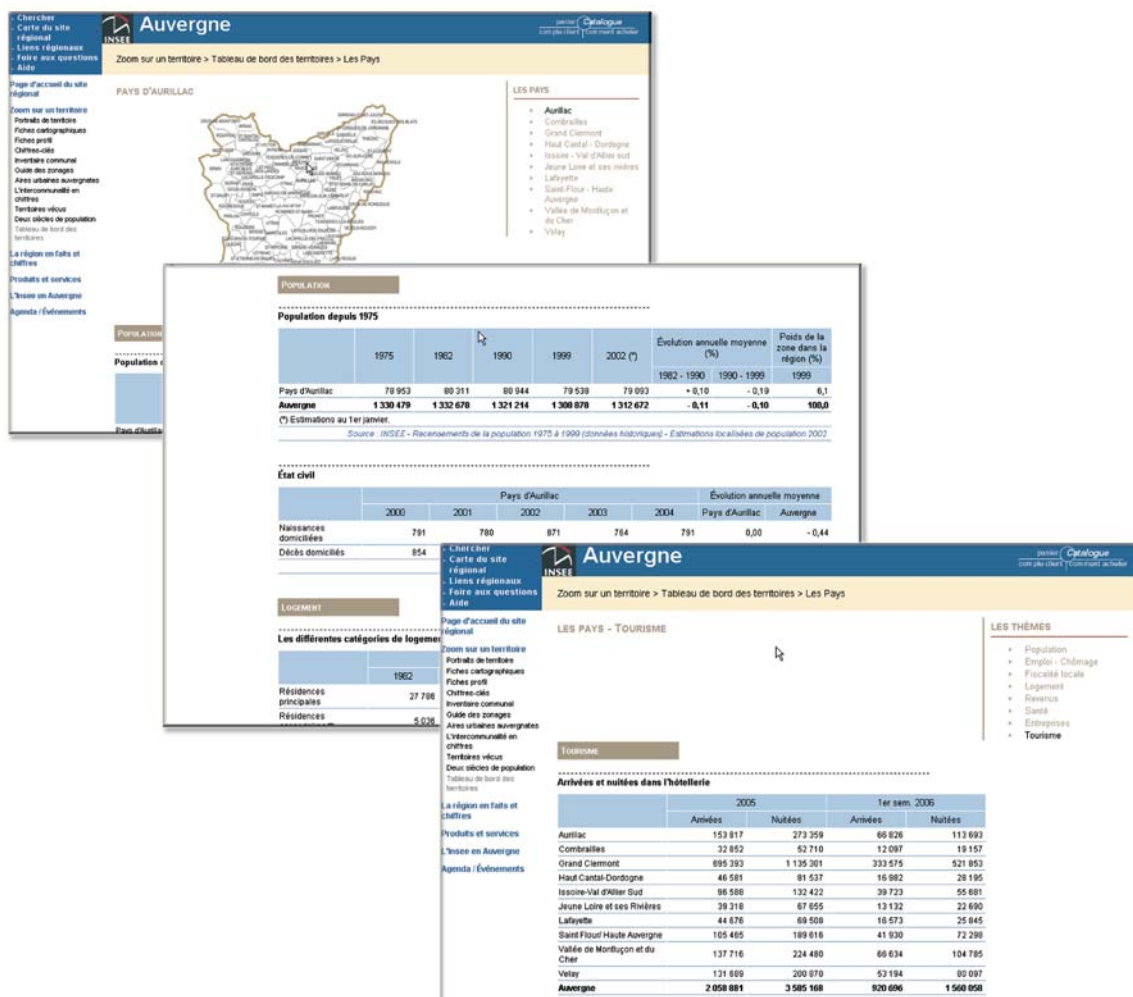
- Chercher
- Carte du site régional
- Liens régionaux
- Foire aux questions
- Aide

INSEE Auvergne

panier Catalogue
compte client Comment acheter

Zoom sur un territoire > Tableau de bord des territoires > Les Pays

Page d'accueil du site régional
Zoom sur un territoire
Portraits de territoire
Fiches cartographiques
Fiches profil
Chiffres-clés
Inventaire communal
Guide des zonages
Aires urbaines auvergnates
L'intercommunalité en chiffres
Territoires vécus
Deux siècles de population
Tableau de bord des territoires
La région en faits et chiffres
Produits et services
L'Insee en Auvergne
Agenda / Événements

PAYS D'AURILLAC

LES PAYS
Aurillac
Combrailles
Grand Clermont
Haut Cantal - Dordogne
Issoire - Val d'Allier sud
Jeune Loire et ses rivières
Lafayette
Saint-Flour - Haute Auvergne
Vallée de Montluçon et du Cher
Velay

POPULATION

Population depuis 1975

| | 1975 | 1982 | 1990 | 1999 | 2002 (*) | Évolution annuelle moyenne (%) 1982 - 1990 | Évolution annuelle moyenne (%) 1990 - 1999 | Poids de la zone dans la région (%) 1999 |
|---|---|---|---|---|---|---|---|---|
| Pays d'Aurillac | 78 953 | 80 311 | 80 944 | 79 538 | 79 093 | + 0,10 | - 0,19 | 6,1 |
| Auvergne | 1 330 479 | 1 332 678 | 1 321 214 | 1 308 878 | 1 312 672 | - 0,11 | - 0,10 | 100,0 |

(*) Estimations au 1er janvier.
Source : INSEE - Recensements de la population 1975 à 1999 (données historiques) - Estimations localisées de population 2002

État civil

| | Pays d'Aurillac 2000 | 2001 | 2002 | 2003 | 2004 | Évolution annuelle moyenne Pays d'Aurillac | Auvergne |
|---|---|---|---|---|---|---|---|
| Naissances domiciliées | 791 | 780 | 871 | 764 | 791 | 0,00 | - 0,44 |
| Décès domiciliés | 854 | | | | | | |

LOGEMENT

Les différentes catégories de logemen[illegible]

| | 1982 |
|---|---|
| Résidences principales | 27 786 |
| Résidences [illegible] | 5 036 |

- Chercher
- Carte du site régional
- Liens régionaux
- Foire aux questions
- Aide

INSEE Auvergne

panier Catalogue
compte client Comment acheter

Zoom sur un territoire > Tableau de bord des territoires > Les Pays

LES PAYS - TOURISME

LES THÈMES
Population
Emploi - Chômage
Fiscalité locale
Logement
Revenus
Santé
Entreprises
Tourisme

TOURISME

Arrivées et nuitées dans l'hôtellerie

| | 2005 Arrivées | 2005 Nuitées | 1er sem. 2006 Arrivées | 1er sem. 2006 Nuitées |
|---|---|---|---|---|
| Aurillac | 153 817 | 273 359 | 66 826 | 113 693 |
| Combrailles | 32 852 | 52 710 | 12 097 | 19 157 |
| Grand Clermont | 695 393 | 1 135 301 | 333 575 | 521 853 |
| Haut Cantal-Dordogne | 46 581 | 81 537 | 16 982 | 28 195 |
| Issoire-Val d'Allier Sud | 98 580 | 132 422 | 39 723 | 55 681 |
| Jeune Loire et ses Rivières | 39 318 | 67 655 | 13 132 | 22 690 |
| Lafayette | 44 676 | 69 508 | 16 573 | 25 845 |
| Saint Flour/ Haute Auvergne | 105 465 | 189 616 | 41 930 | 72 298 |
| Vallée de Montluçon et du Cher | 137 716 | 224 480 | 66 634 | 104 785 |
| Velay | 131 609 | 200 070 | 53 194 | 80 097 |
| Auvergne | 2 058 881 | 3 585 168 | 920 696 | 1 560 858 |